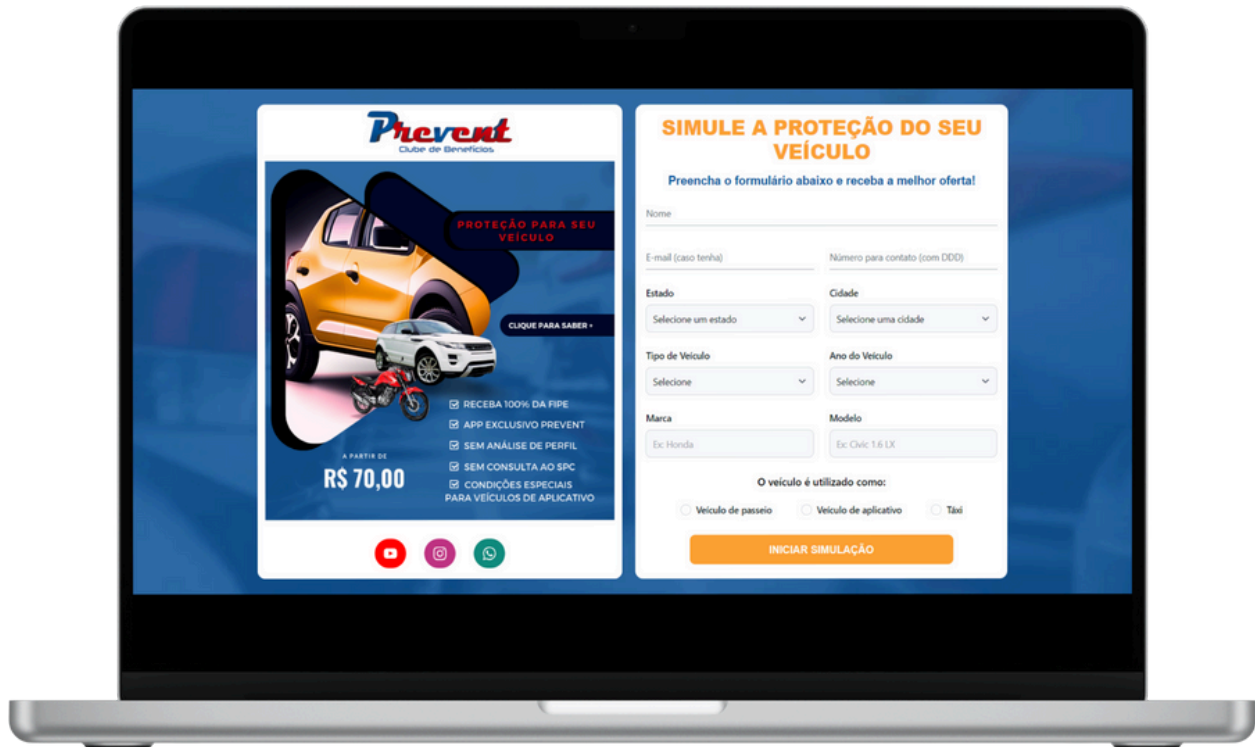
Prevent
Clube de Benefícios

PROTEÇÃO PARA SEU VEÍCULO

CLIQUE PARA SABER +

RECEBA 100% DA FIPE
APP EXCLUSIVO PREVENT
SEM ANÁLISE DE PERFIL
SEM CONSULTA AO SPC
CONDIÇÕES ESPECIAIS PARA VEÍCULOS DE APLICATIVO

A PARTIR DE
R$ 70,00

SIMULE A PROTEÇÃO DO SEU VEÍCULO

Preencha o formulário abaixo e receba a melhor oferta!

Nome

E-mail (caso tenha)

Número para contato (com DDD)

Estado
Selecione um estado

Cidade
Selecione uma cidade

Tipo de Veículo
Selecione

Ano do Veículo
Selecione

Marca
Ex: Honda

Modelo
Ex: Civic 1.6 LX

O veículo é utilizado como:

Veículo de passeio
Veículo de aplicativo
Táxi

INICIAR SIMULAÇÃO